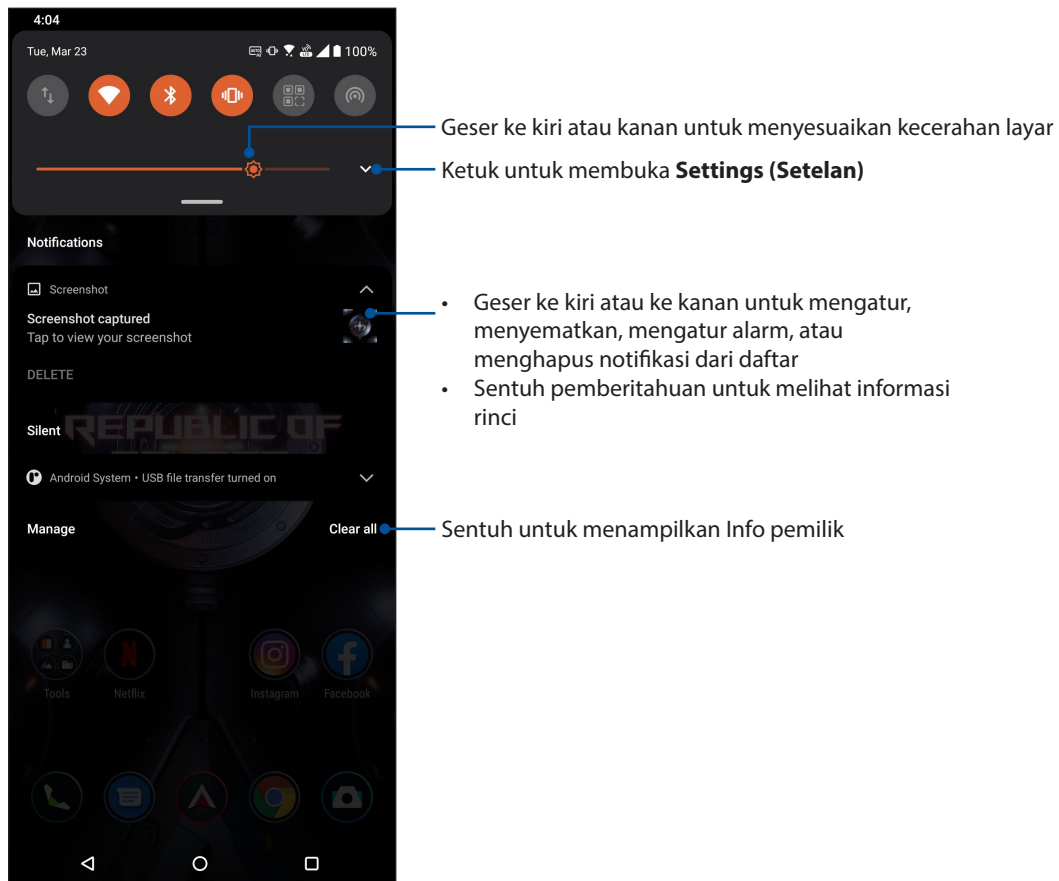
4:04

Tue, Mar 23

100%

Geser ke kiri atau kanan untuk menyesuaikan kecerahan layar

Ketuk untuk membuka **Settings (Setelan)**

Notifications

Screenshot

Screenshot captured

Tap to view your screenshot

DELETE

- Geser ke kiri atau ke kanan untuk mengatur, menyematkan, mengatur alarm, atau menghapus notifikasi dari daftar
- Sentuh pemberitahuan untuk melihat informasi rinci

REPUBLIC OF

Silent

Android System • USB file transfer turned on

Manage

Clear all

Sentuh untuk menampilkan Info pemilik

Tools

Netflix

Instagram

Facebook